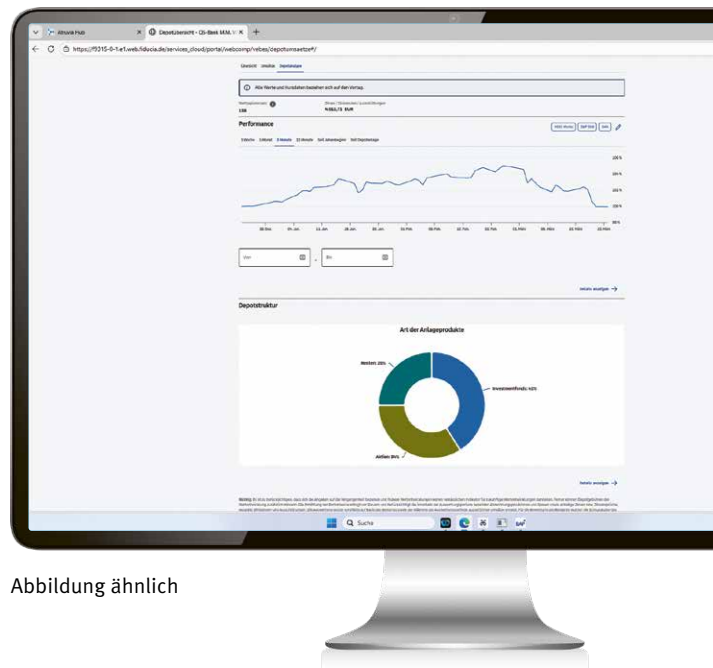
Atruvia Hub

Depotübersicht - GS-Bank M.M.

https://f5315-0-1-e1.web.fiducia.de/services_cloud/portal/webcomp/vebes/depotumsaetze#/

Übersicht Umsätze Depotanalyse

Alle Werte und Kursdaten beziehen sich auf den Vortag.

Wertpapierdepot

Performance

1 Woche 1 Monat 3 Monate 12 Monate Seit Jahresbeginn Seit Depotanlage

Von

Bis

Details anzeigen

Depotstruktur

Art der Anlageprodukte

Renten 28%

Investmentfonds 42%

Aktien 30%

Details anzeigen

Suche

Abbildung ähnlich